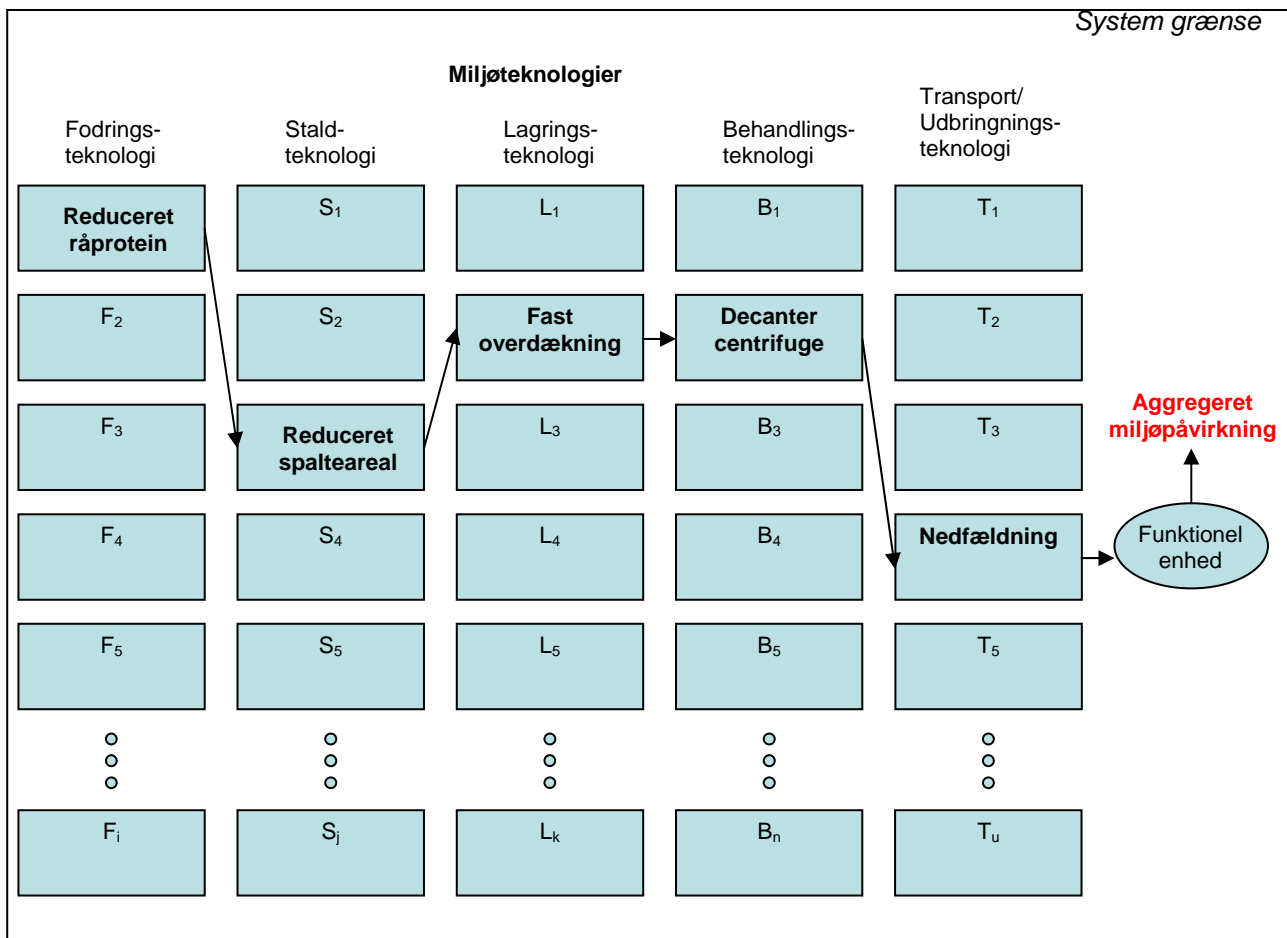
System grænse

Miljøteknologier

Fodringsteknologi

Staldteknologi

Lagringsteknologi

Behandlingsteknologi

Transport/ Udbringningsteknologi

Reduceret råprotein

$S_1$

$L_1$

$B_1$

$T_1$

$F_2$

$S_2$

Fast overdækning

Decanter centrifuge

$T_2$

$F_3$

Reduceret spalteareal

$L_3$

$B_3$

$T_3$

Aggregeret miljøpåvirkning

$F_4$

$S_4$

$L_4$

$B_4$

Nedfældning

Funktionel enhed

$F_5$

$S_5$

$L_5$

$B_5$

$T_5$

$F_i$

$S_j$

$L_k$

$B_n$

$T_u$